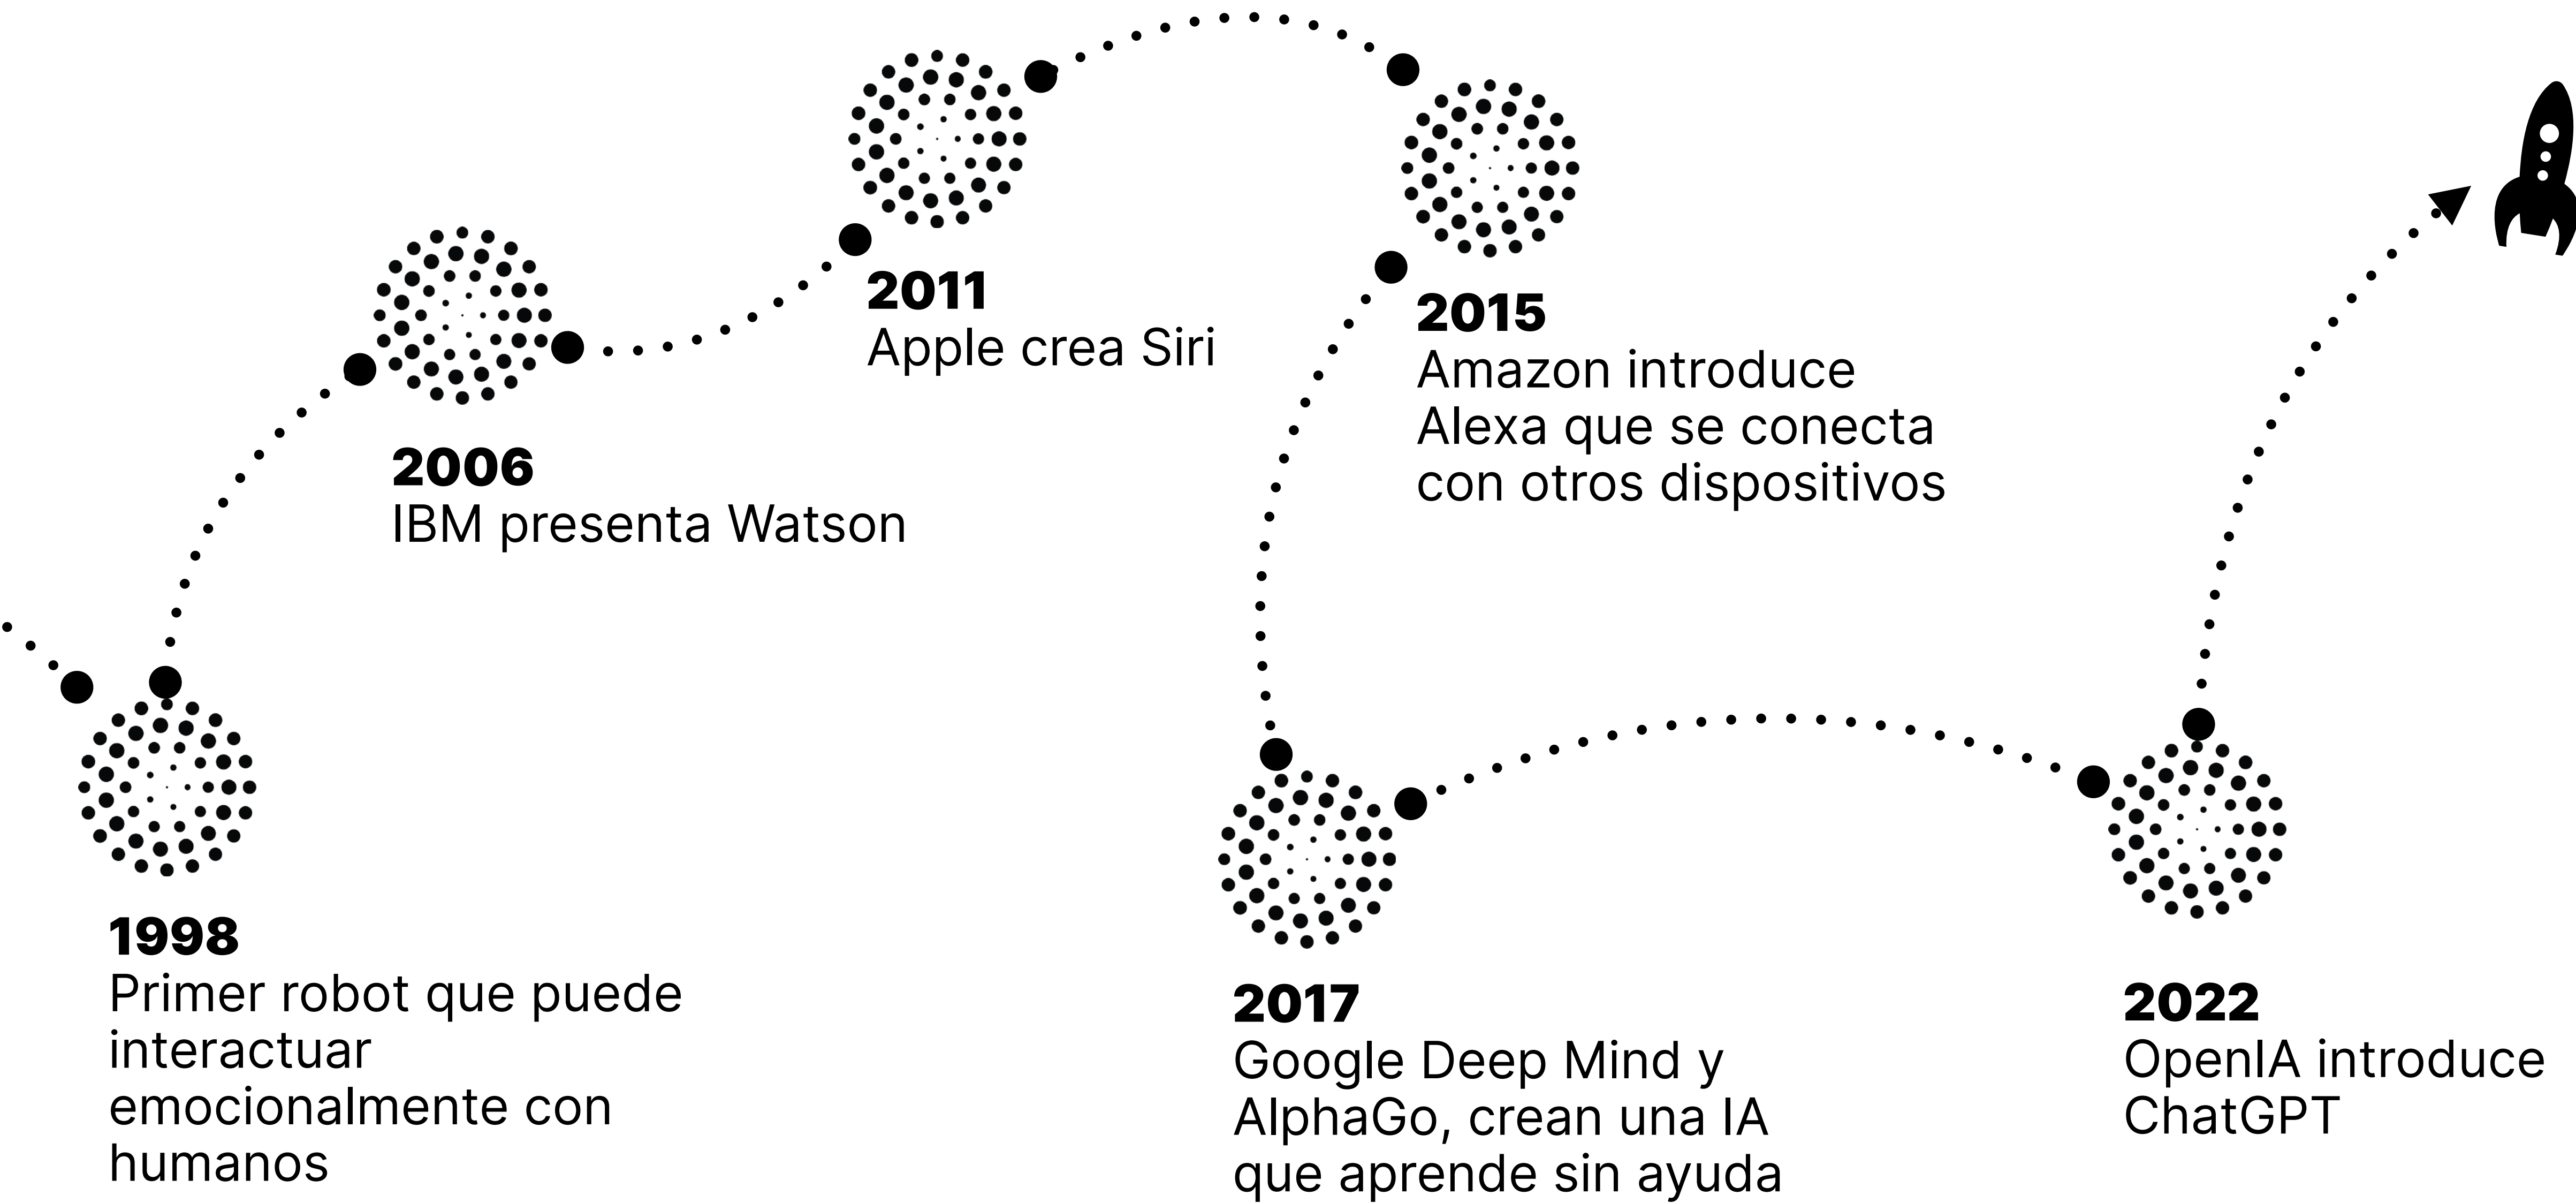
2006
IBM presenta Watson

2011
Apple crea Siri

2015
Amazon introduce Alexa que se conecta con otros dispositivos

1998
Primer robot que puede interactuar emocionalmente con humanos

2017
Google Deep Mind y AlphaGo, crean una IA que aprende sin ayuda

2022
OpenIA introduce ChatGPT